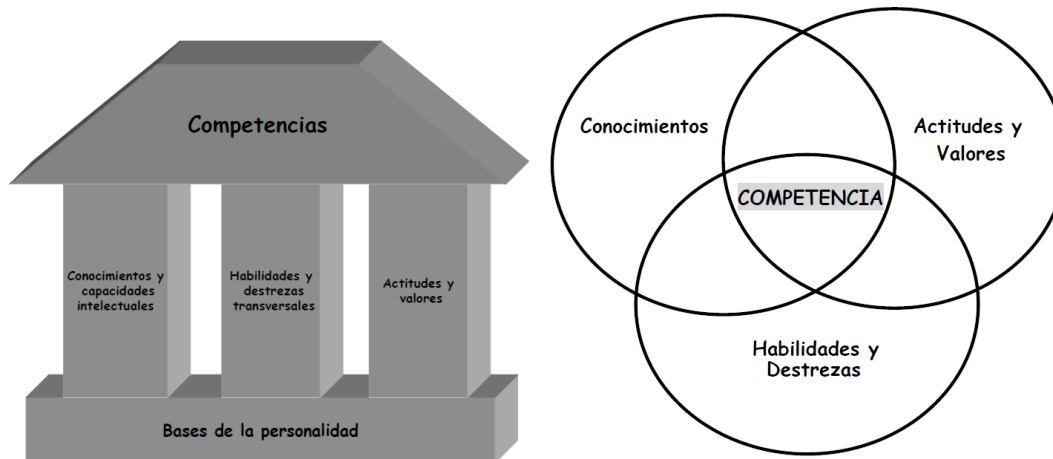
Competencias

Conocimientos y capacidades intelectuales

Habilidades y destrezas transversales

Actitudes y valores

Bases de la personalidad

Conocimientos

Actitudes y Valores

COMPETENCIA

Habilidades y Destrezas